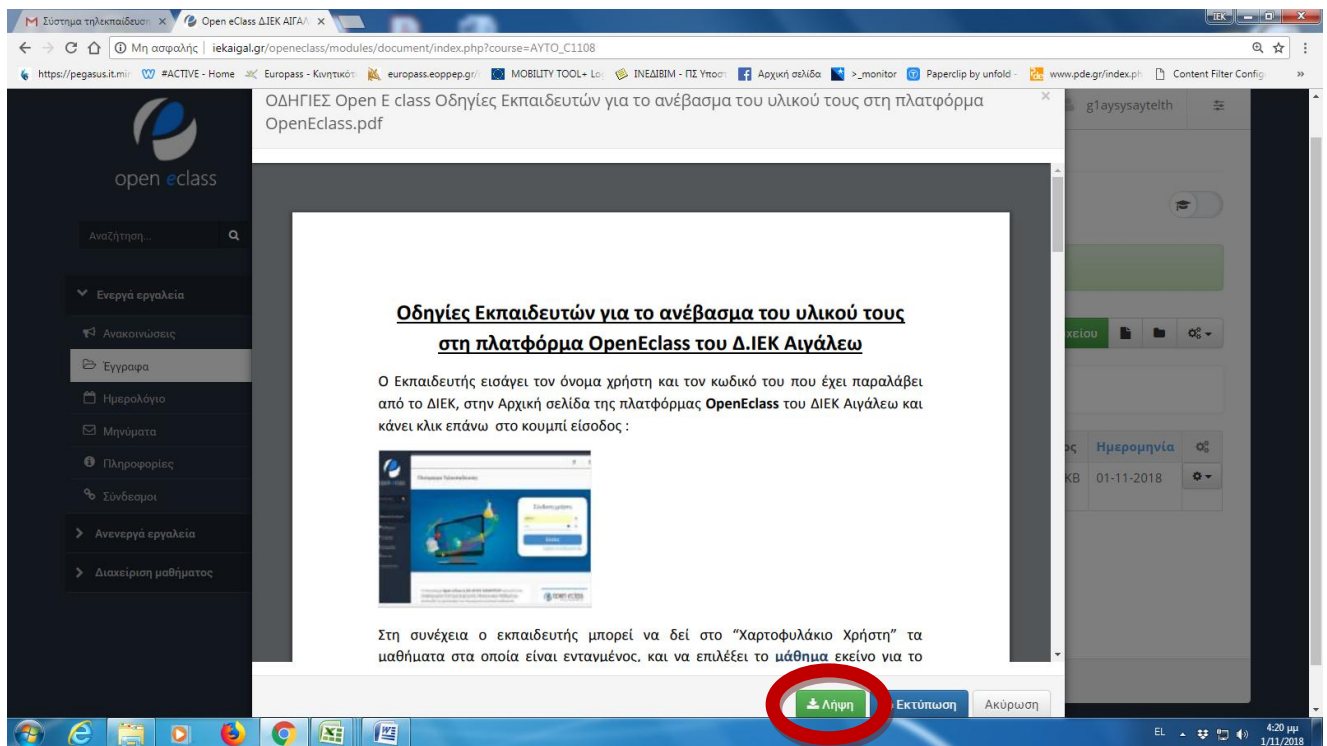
Σύστημα τηλεκπαίδευση ×
Open eClass ΔΙΕΚ ΑΙΓΑΛ ×

IEK

Μη ασφαλής | iekaigal.gr/openeclass/modules/document/index.php?course=AYTO_C1108

https://pegasus.it.mi  #ACTIVE - Home  Europass - Κινητικότ  europass.eoppep.gr/  MOBILITY TOOL+ Lo  ΙΝΕΔΙΒΙΜ - ΠΣ Υποσ  Αρχική σελίδα  >_monitor  Paperclip by unfold  www.pde.gr/index.ph  Content Filter Config

open eclass

Αναζήτηση...

Ενεργά εργαλεία
Ανακοινώσεις
Έγγραφα
Ημερολόγιο
Μηνύματα
Πληροφορίες
Σύνδεσμοι
Ανενεργά εργαλεία
Διαχείριση μαθήματος

g1aysysaytelth

χείου

ος | Ημερομηνία
KB | 01-11-2018

ΟΔΗΓΙΕΣ Open E class Οδηγίες Εκπαιδευτών για το ανέβασμα του υλικού τους στη πλατφόρμα OpenEclass.pdf

Οδηγίες Εκπαιδευτών για το ανέβασμα του υλικού τους στη πλατφόρμα OpenEclass του Δ.ΙΕΚ Αιγάλεω

Ο Εκπαιδευτής εισάγει τον όνομα χρήστη και τον κωδικό του που έχει παραλάβει από το ΔΙΕΚ, στην Αρχική σελίδα της πλατφόρμας OpenEclass του ΔΙΕΚ Αιγάλεω και κάνει κλικ επάνω στο κουμπί είσοδος :

Στη συνέχεια ο εκπαιδευτής μπορεί να δεί στο "Χαρτοφυλάκιο Χρήστη" τα μαθήματα στα οποία είναι ενταγμένος, και να επιλέξει το μάθημα εκείνο για το

Λήψη
Εκτύπωση
Ακύρωση

EL
4:20 μμ
1/11/2018